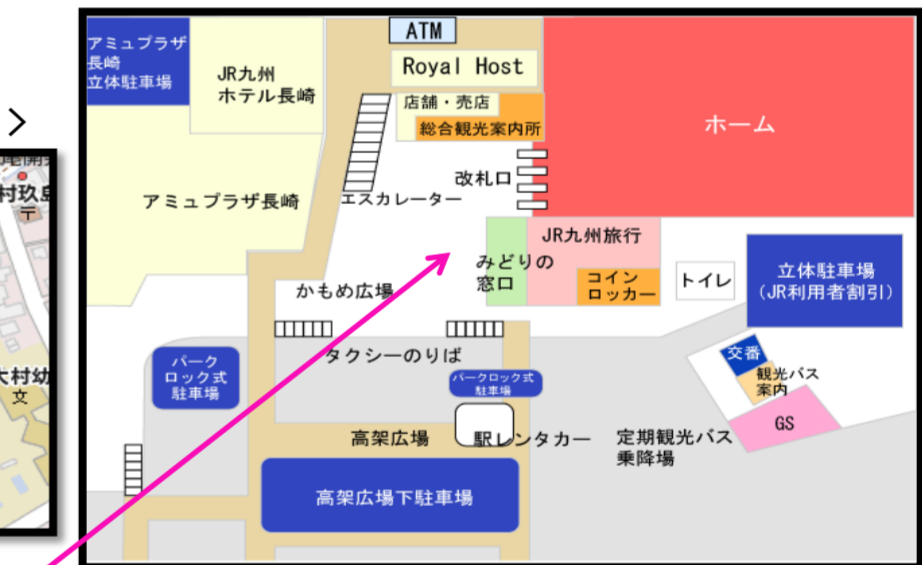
>

村玖

大村幼
文

アミュプラザ長崎立体駐車場

JR九州ホテル長崎

ATM

Royal Host

店舗・売店

総合観光案内所

ホーム

改札口

エスカレーター

アミュプラザ長崎

JR九州旅行

みどりの窓口

コインロッカー

トイレ

立体駐車場（JR利用者割引）

かもめ広場

タクシーのりば

パークロック式駐車場

パークロック式駐車場

交番

観光バス案内

GS

高架広場

駅レンタカー

定期観光バス乗降場

高架広場下駐車場